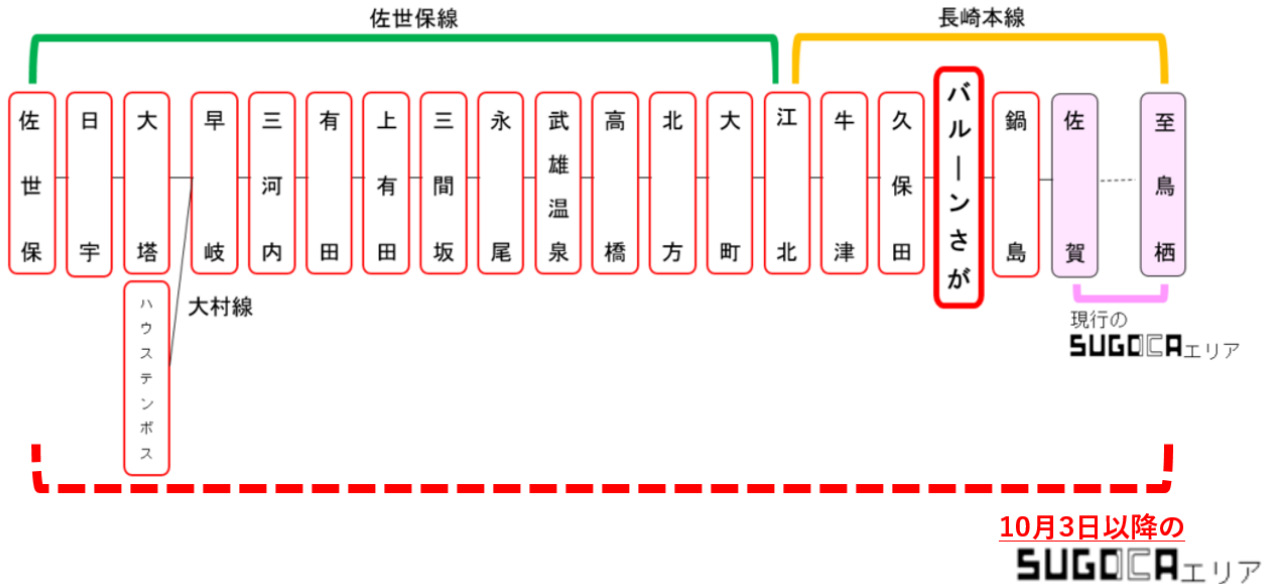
佐世保線

長崎本線

佐世保

日宇

大塔

ハウステンボス

大村線

早岐

三河内

有田

上有田

三間坂

永尾

武雄温泉

高橋

北方

大町

江北

牛津

久保田

バルーンさが

鍋島

佐賀

鳥栖

現行の
SUGOCAエリア

10月3日以降の
SUGOCAエリア